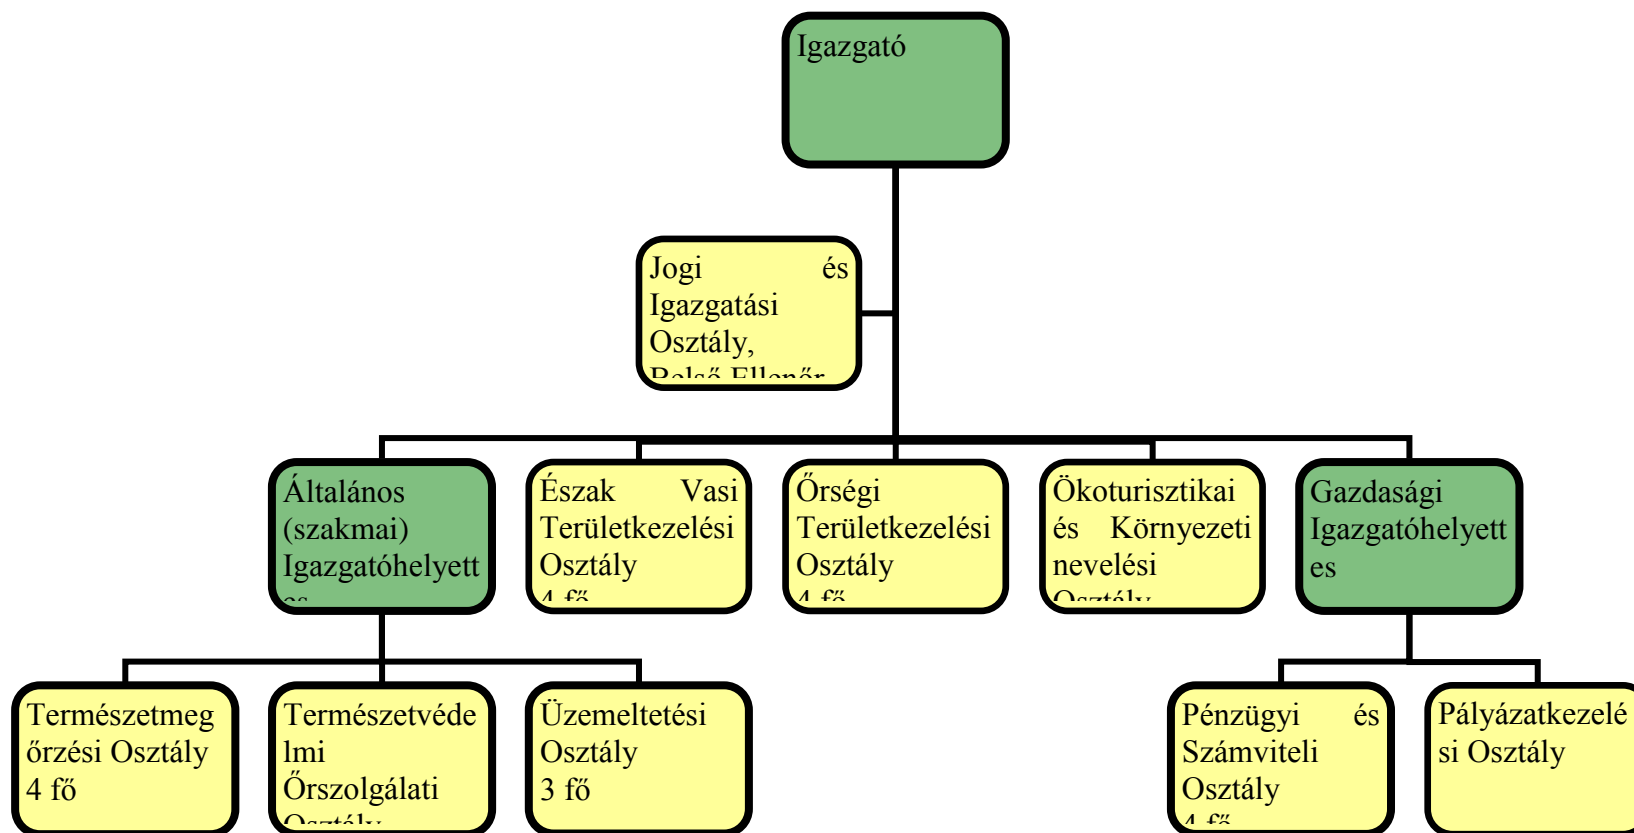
Igazgató

Jogi és Igazgatási Osztály, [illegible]

Általános (szakmai) Igazgatóhelyett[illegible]

Észak Vasi Területkezelési Osztály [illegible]

Őrségi Területkezelési Osztály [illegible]

Ökoturisztikai és Környezeti nevelési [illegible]

Gazdasági Igazgatóhelyettes

Természetmegőrzési Osztály 4 fő

Természetvédelmi Őrszolgálati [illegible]

Üzemeltetési Osztály 3 fő

Pénzügyi és Számviteli Osztály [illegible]

Pályázatkezelési Osztály